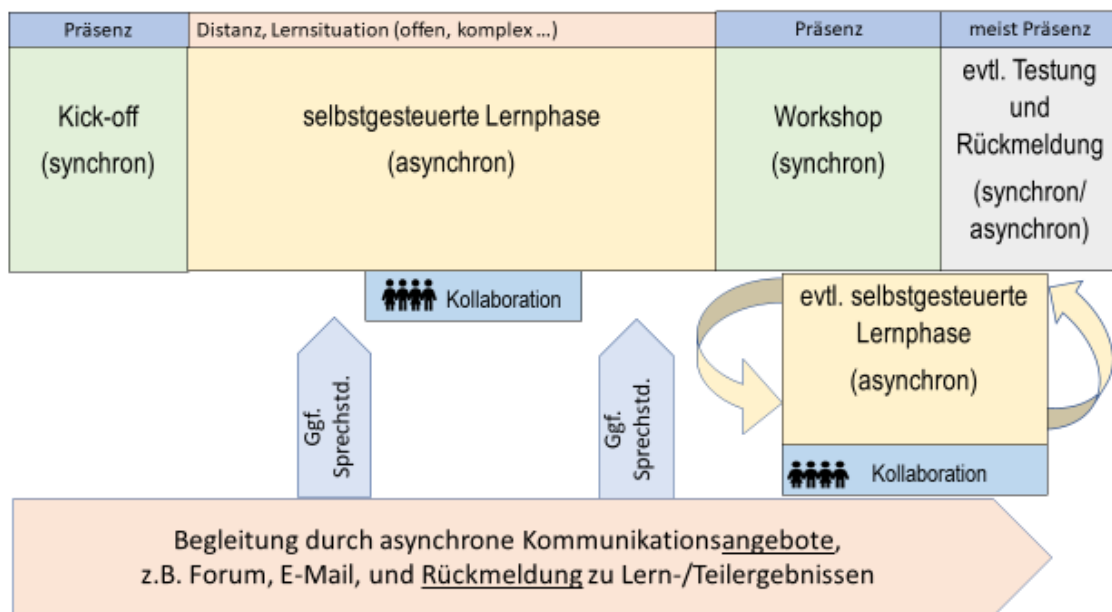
Präsenz

Distanz, Lernsituation (offen, komplex ...)

Präsenz

meist Präsenz

Kick-off (synchron)

selbstgesteuerte Lernphase (asynchron)

Workshop (synchron)

evtl. Testung und Rückmeldung (synchron/ asynchron)

Kollaboration

evtl. selbstgesteuerte Lernphase (asynchron)

Ggf. Sprechstd.

Ggf. Sprechstd.

Kollaboration

Begleitung durch asynchrone Kommunikationsangebote, z.B. Forum, E-Mail, und Rückmeldung zu Lern-/Teilergebnissen